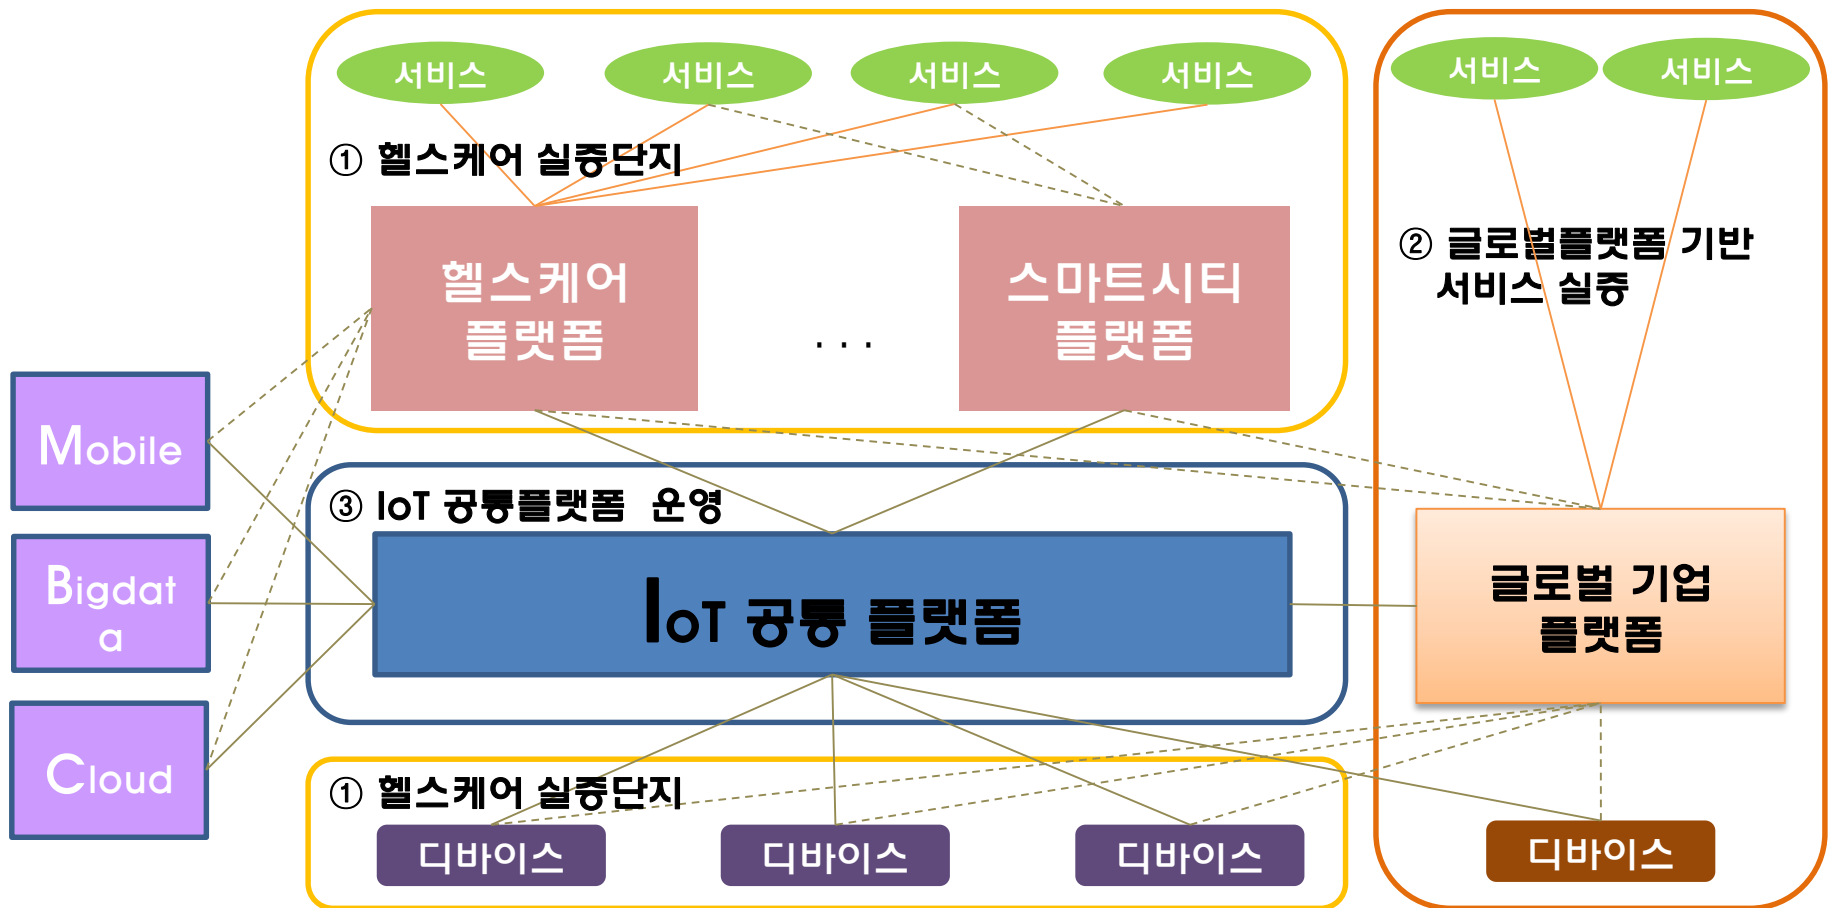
서비스 서비스 서비스 서비스

① 헬스케어 실증단지

헬스케어 플랫폼

. . .

스마트시티 플랫폼

서비스 서비스

② 글로벌플랫폼 기반 서비스 실증

Mobile

Bigdata

Cloud

③ IoT 공통플랫폼 운영

IoT 공통 플랫폼

글로벌 기업 플랫폼

① 헬스케어 실증단지

디바이스 디바이스 디바이스

디바이스